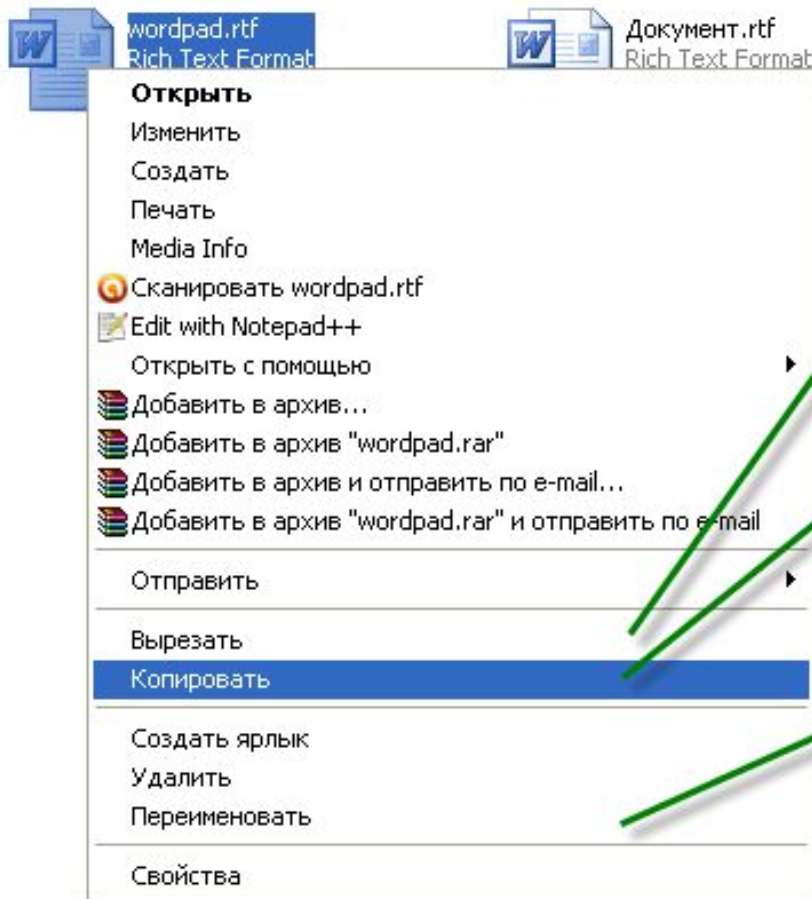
wordpad.rtf
Rich Text Format

Документ.rtf
Rich Text Format

Открыть
Изменить
Создать
Печать
Media Info
Сканировать wordpad.rtf
Edit with Notepad++
Открыть с помощью
Добавить в архив...
Добавить в архив "wordpad.rar"
Добавить в архив и отправить по e-mail...
Добавить в архив "wordpad.rar" и отправить по e-mail

Отправить

Вырезать
Копировать

Создать ярлык
Удалить
Переименовать

Свойства